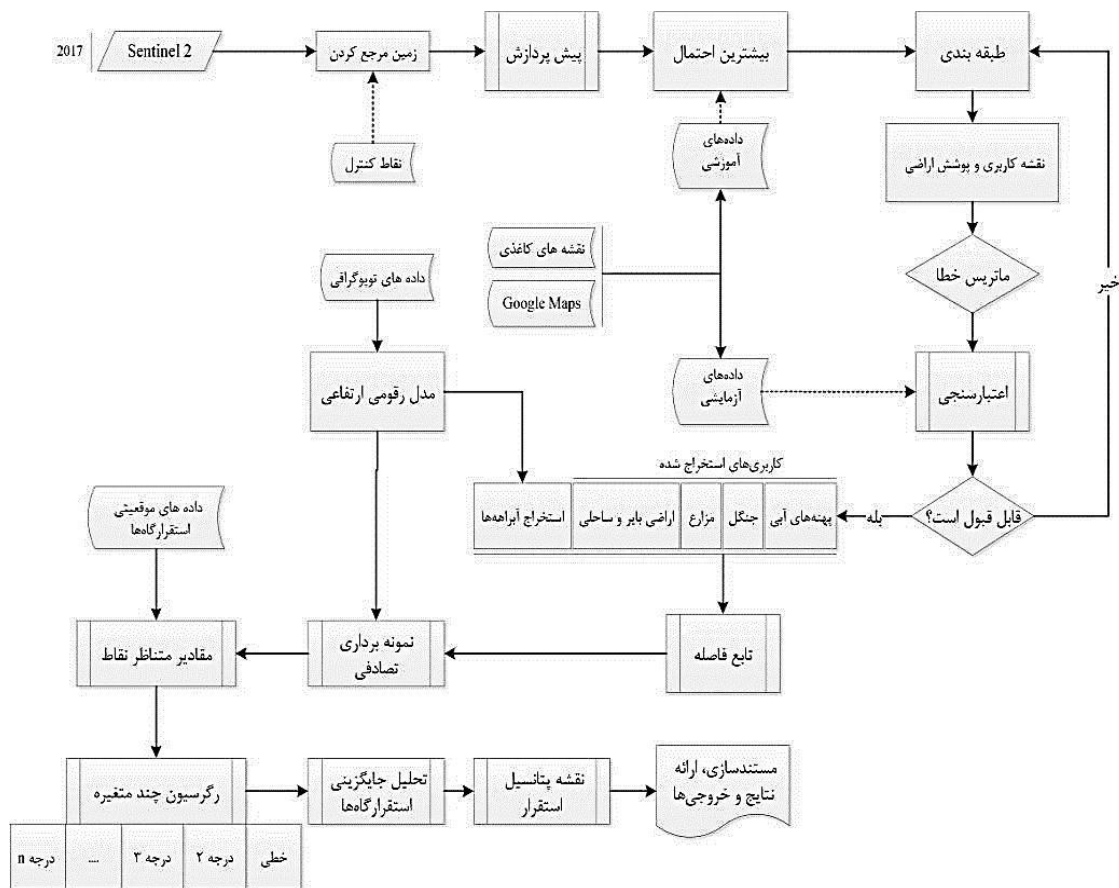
2017
Sentinel 2
زمین مرجع کردن
نقاط کنترل
پیش پردازش
بیشترین احتمال
داده‌های آموزشی
طبقه بندی
نقشه کاربری و پوشش اراضی
ماتریس خطا
خیر
نقشه های کاغذی
Google Maps
داده های توپوگرافی
مدل رقومی ارتفاعی
داده‌های آزمایشی
اعتبارسنجی
کاربری‌های استخراج شده
استخراج آبراهه‌ها
اراضی بایر و ساحلی
مزارع
جنگل
پهنه‌های آبی
بله
قابل قبول است؟
داده های موقعیتی استقرارگاه‌ها
مقادیر متناظر نقاط
نمونه برداری تصادفی
تابع فاصله
رگرسیون چند متغیره
تحلیل جایگزینی استقرارگاه‌ها
نقشه پتانسیل استقرار
مستندسازی، ارائه نتایج و خروجی‌ها
درجه n
...
درجه ۳
درجه ۲
خطی